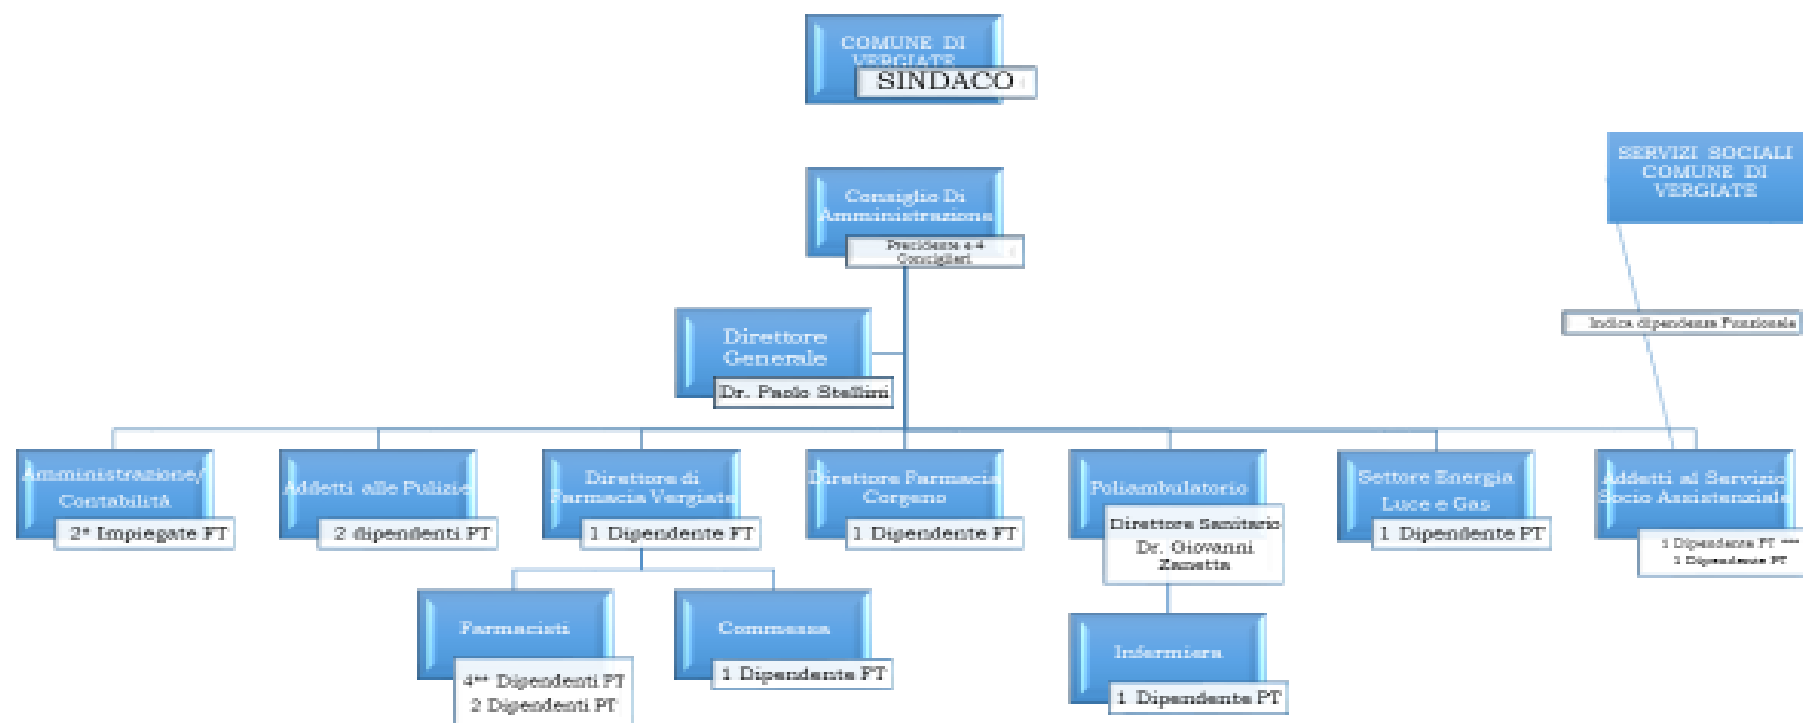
COMUNE DI VERGIATE
SINDACO

SERVIZI SOCIALI COMUNE DI VERGIATE

Consiglio Di Amministrazione
Presidente e 4 Consiglieri

Indica dipendenza Funzionale

Direttore Generale
Dr. Paolo Stellini

Amministrazione/ Contabilità
2* Impiegate FT

Addetti alle Pulizie
2 dipendenti PT

Direttore di Farmacia Vergiate
1 Dipendente FT

Direttore Farmacia Corgeno
1 Dipendente FT

Poliambulatorio
Direttore Sanitario Dr. Giovanni Zanetti

Settore Energia Luce e Gas
1 Dipendente PT

Addetti al Servizio Socio Assistenziale
1 Dipendente FT ***
1 Dipendente PT

Farmacisti
4** Dipendenti FT
2 Dipendenti PT

Commessa
1 Dipendente FT

Infermiera
1 Dipendente PT